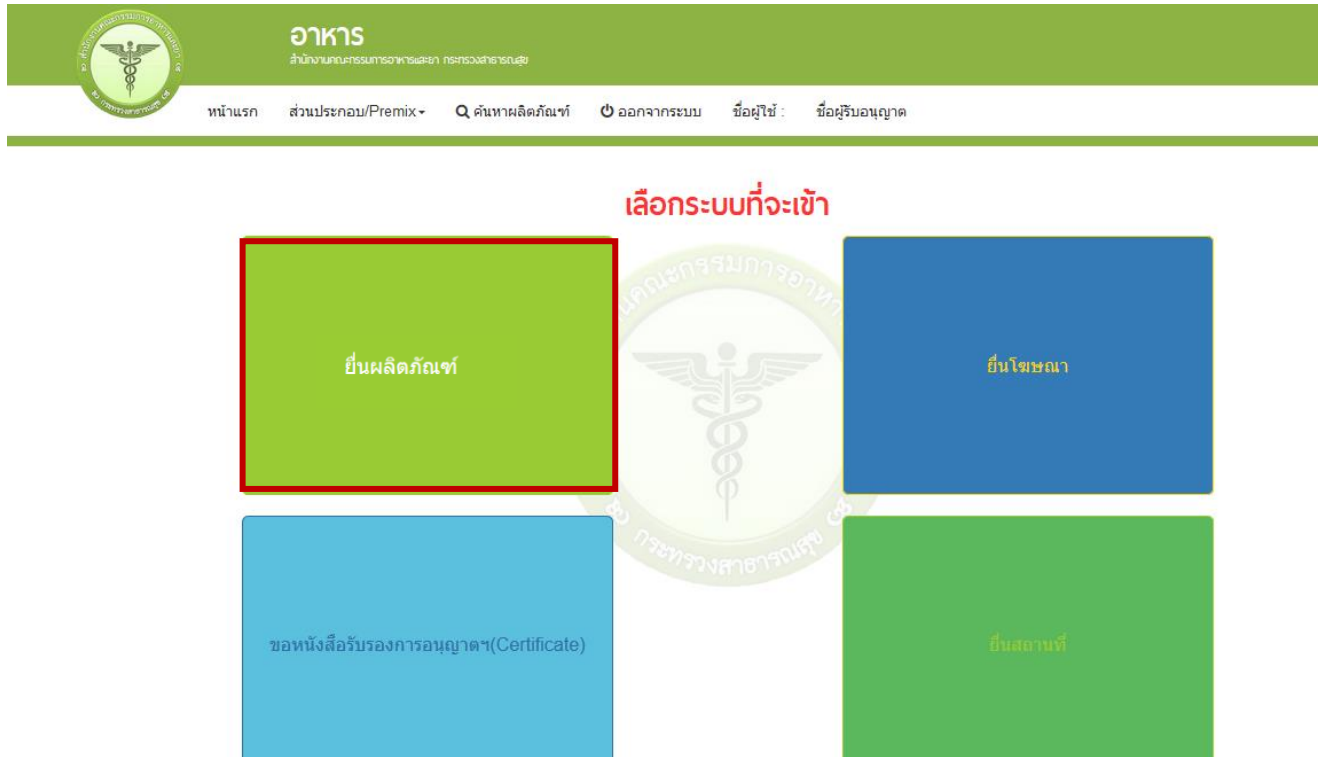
อาหาร
สำนักงานคณะกรรมการอาหารและยา กระทรวงสาธารณสุข

หน้าแรก ส่วนประกอบ/Premix ค้นหาผลิตภัณฑ์ ออกจากระบบ ชื่อผู้ใช้ : ชื่อผู้รับอนุญาต

เลือกระบบที่จะเข้า

ยื่นผลิตภัณฑ์

ยื่นโฆษณา

ขอหนังสือรับรองการอนุญาตฯ(Certificate)

ยื่นสถานที่